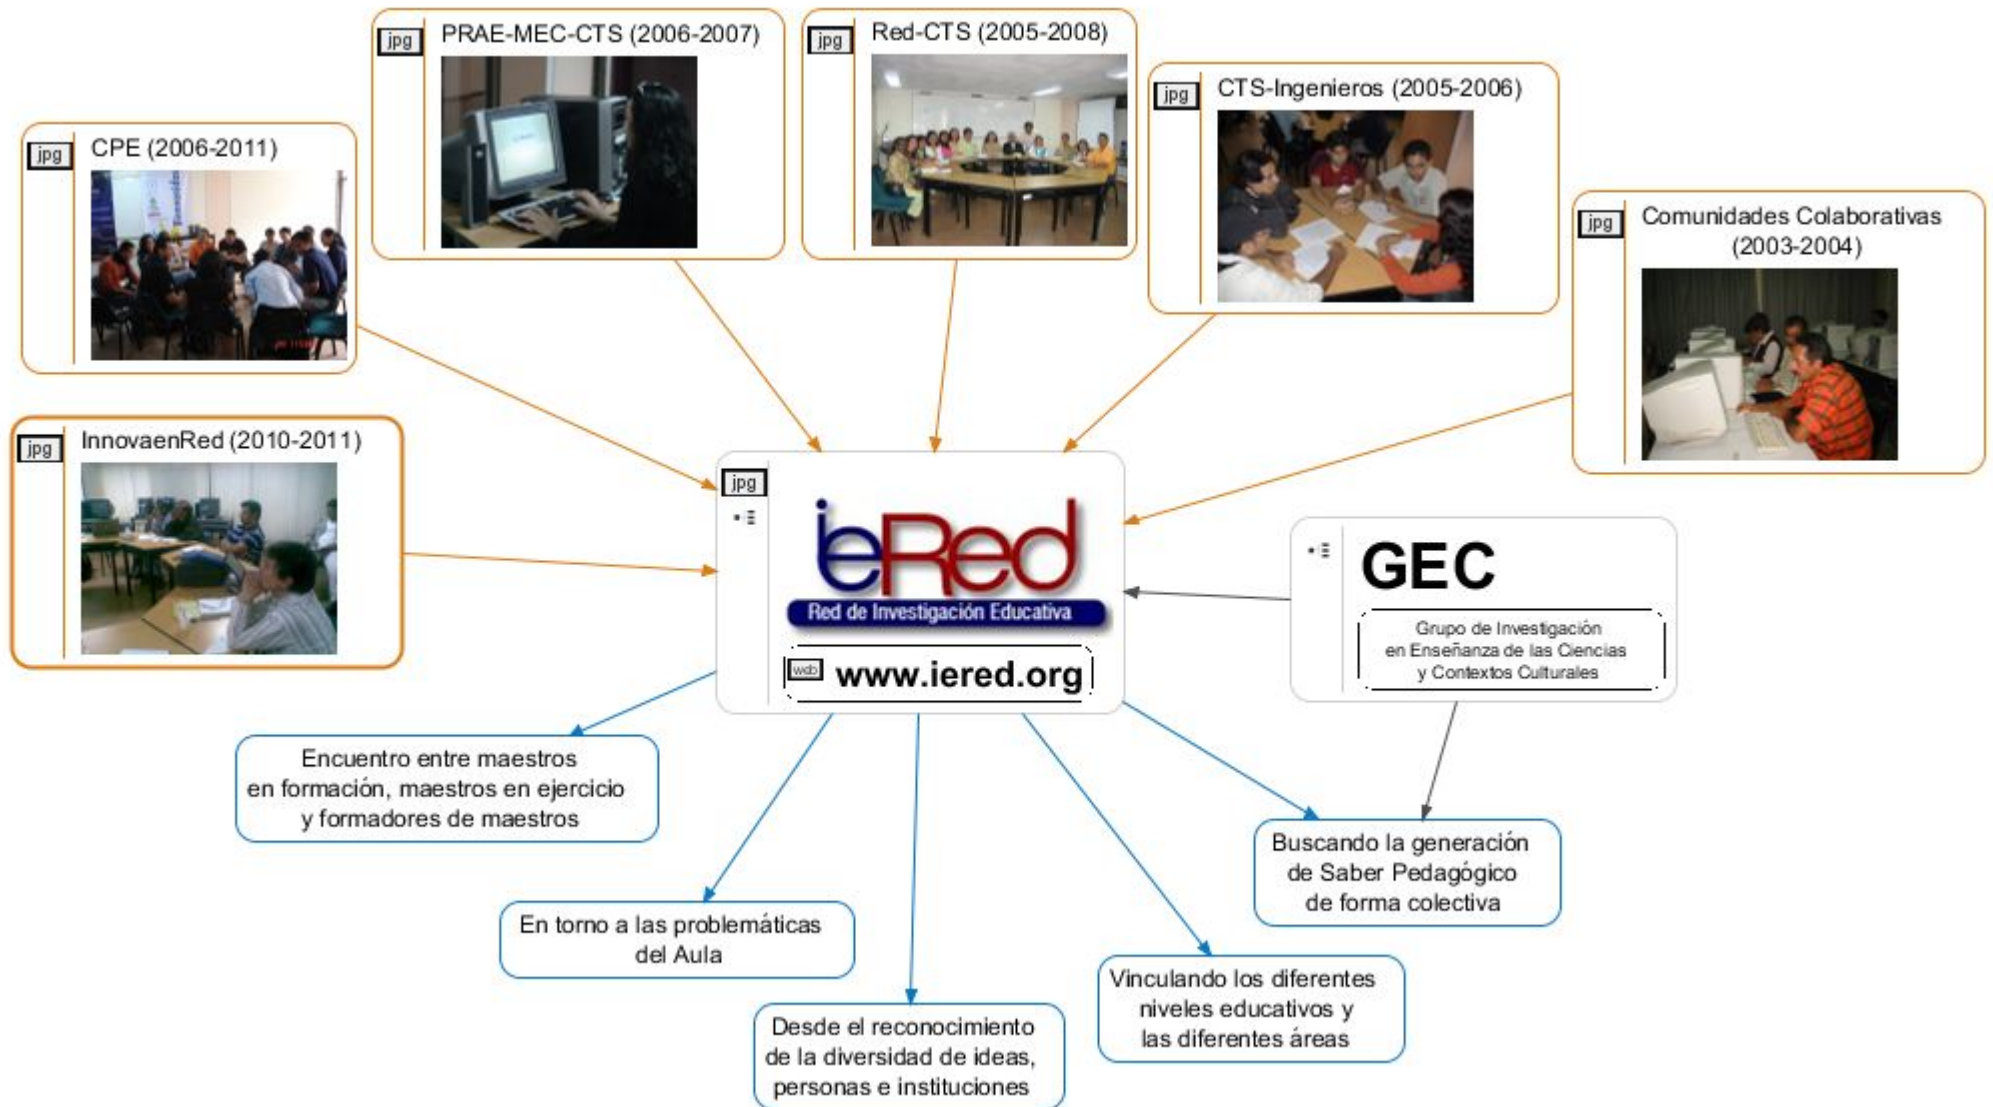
jpg PRAE-MEC-CTS (2006-2007)

jpg Red-CTS (2005-2008)

jpg CTS-Ingenieros (2005-2006)

jpg CPE (2006-2011)

jpg Comunidades Colaborativas (2003-2004)

jpg InnovaenRed (2010-2011)

jpg

ieRed
Red de Investigación Educativa

web www.iered.org

GEC
Grupo de Investigación en Enseñanza de las Ciencias y Contextos Culturales

Encuentro entre maestros en formación, maestros en ejercicio y formadores de maestros

En torno a las problemáticas del Aula

Desde el reconocimiento de la diversidad de ideas, personas e instituciones

Vinculando los diferentes niveles educativos y las diferentes áreas

Buscando la generación de Saber Pedagógico de forma colectiva